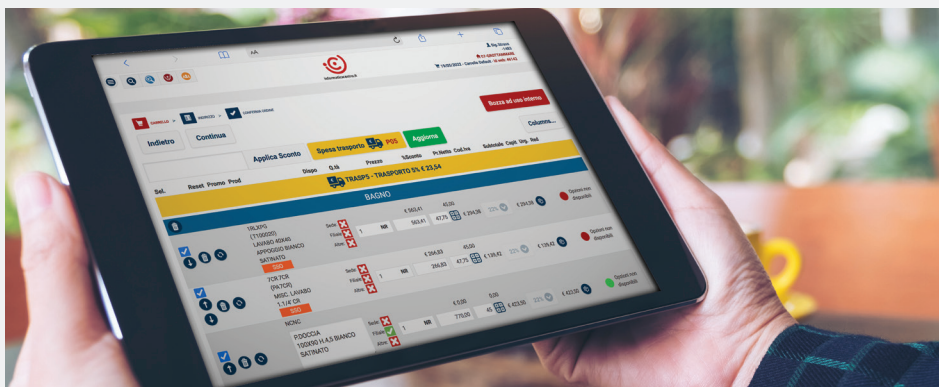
AA

informatizzazione.it

Indietro

Continua

Bozza ad uso interno

Colonne...

Applica Sconto

Spesa trasporto P05

Aggiorna

Sel.

Reset Promo Prod

Dispo

Q.tà

Prezzo

%Sconto

Pr.Netto

Cod.Iva

Subtotale

Capit.

Urg.

Rad

TRASPS - TRASPORTO 5% € 23,54

BAGNO

10LXPO (T100020) LAVABO 40X45 APPOGGIO BIANCO SATINATO

Sede

Filiale

Altre

1

NR

€ 563,61

563,61

45,00

47,75

€ 294,06

€ 294,06

Opzioni non disponibili

7CR 7CR (PA7CR) MISC. LAVABO 1.1/4" CR

Sede

Filiale

Altre

1

NR

€ 264,93

266,93

45,00

47,75

€ 139,42

€ 139,42

Opzioni non disponibili

NONC

F/DOCCIA 100X90 H.4,5 BIANCO SATINATO

Sede

Filiale

Altre

1

NR

€ 0,00

770,05

0,00

45

€ 423,55

€ 423,55

Opzioni non disponibili